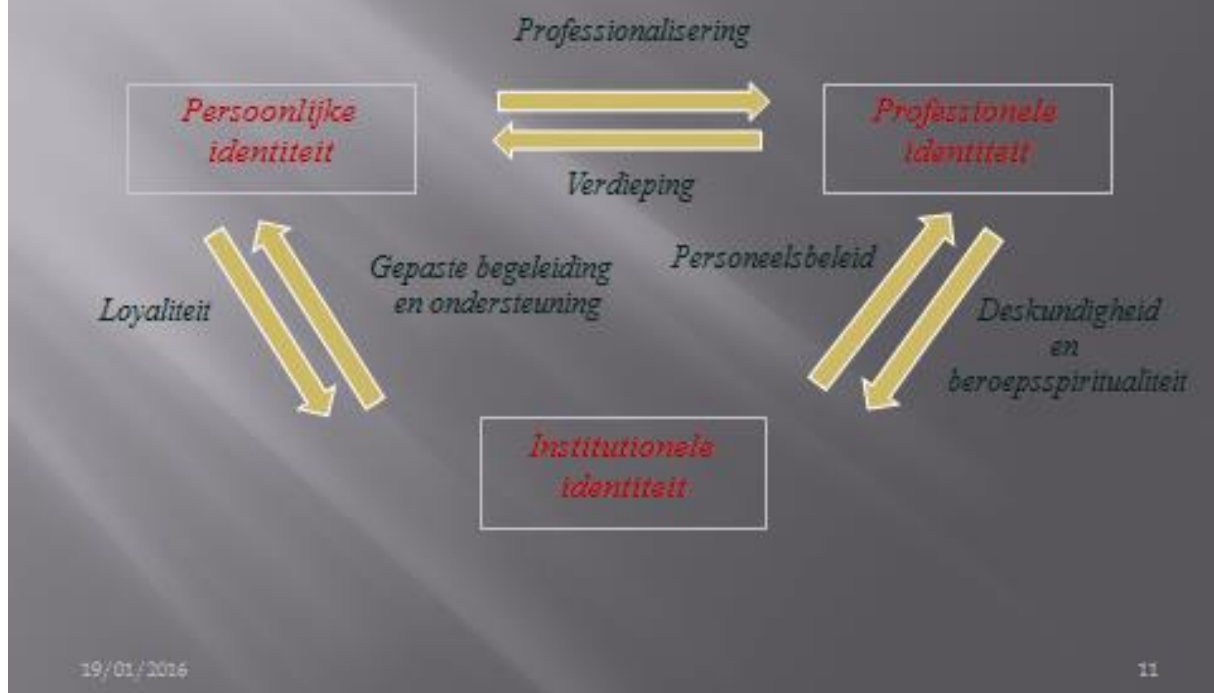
Professionalisering

Persoonlijke identiteit

Professionele identiteit

Verdieping

Gepaste begeleiding en ondersteuning

Personeelsbeleid

Loyaliteit

Deskundigheid en beroepsspiritualiteit

Institutionele identiteit

19/01/2016

11